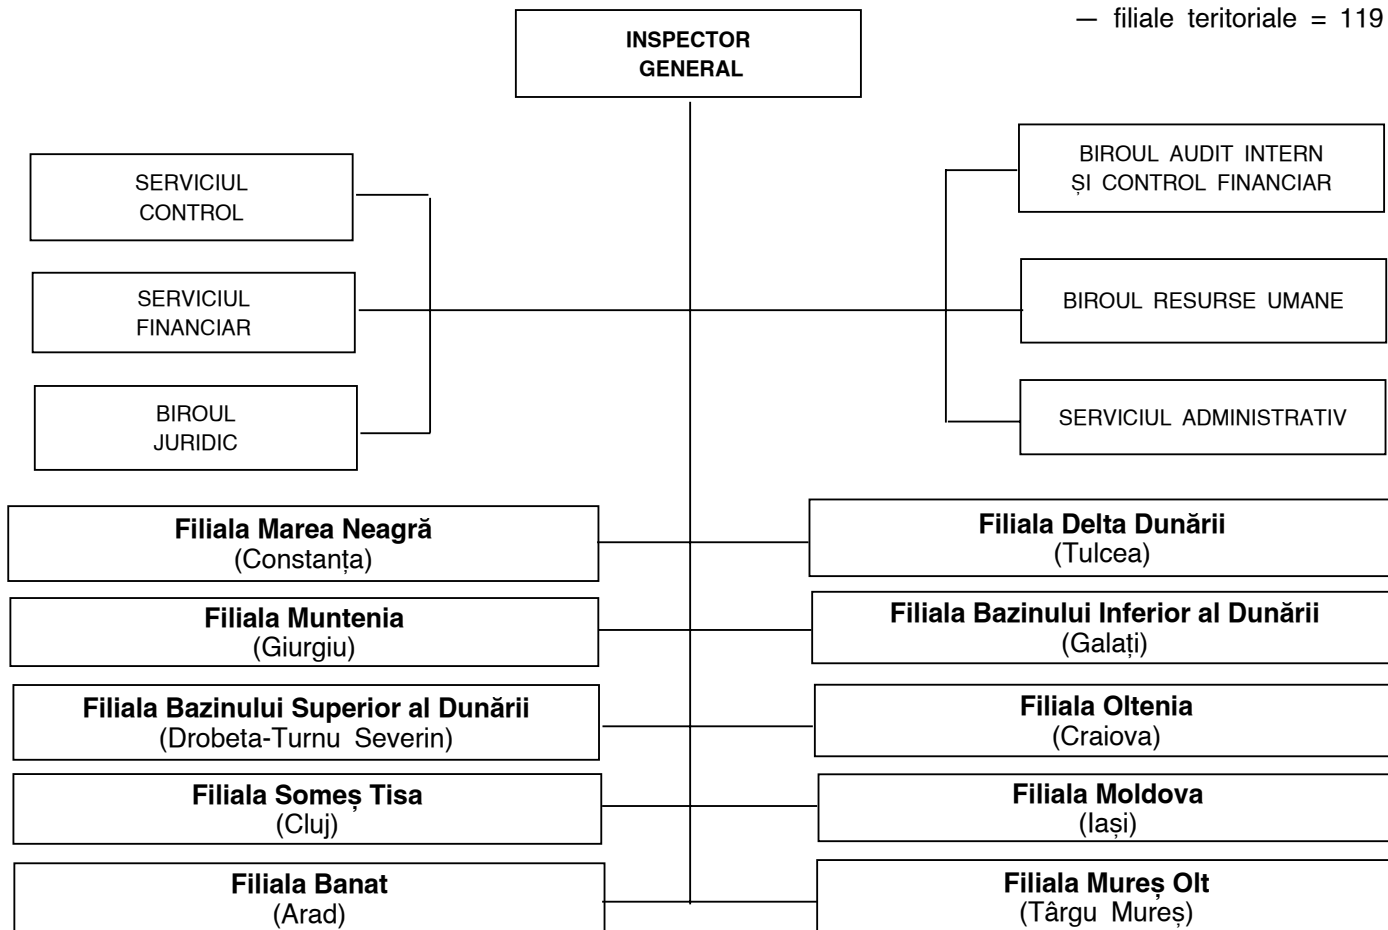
— filiale teritoriale = 119

INSPECTOR GENERAL

SERVICIUL CONTROL

SERVICIUL FINANCIAR

BIROUL JURIDIC

BIROUL AUDIT INTERN ȘI CONTROL FINANCIAR

BIROUL RESURSE UMANE

SERVICIUL ADMINISTRATIV

**Filiala Marea Neagră**
(Constanța)

**Filiala Delta Dunării**
(Tulcea)

**Filiala Muntenia**
(Giurgiu)

**Filiala Bazinului Inferior al Dunării**
(Galați)

**Filiala Bazinului Superior al Dunării**
(Drobeta-Turnu Severin)

**Filiala Oltenia**
(Craiova)

**Filiala Someș Tisa**
(Cluj)

**Filiala Moldova**
(Iași)

**Filiala Banat**
(Arad)

**Filiala Mureș Olt**
(Târgu Mureș)